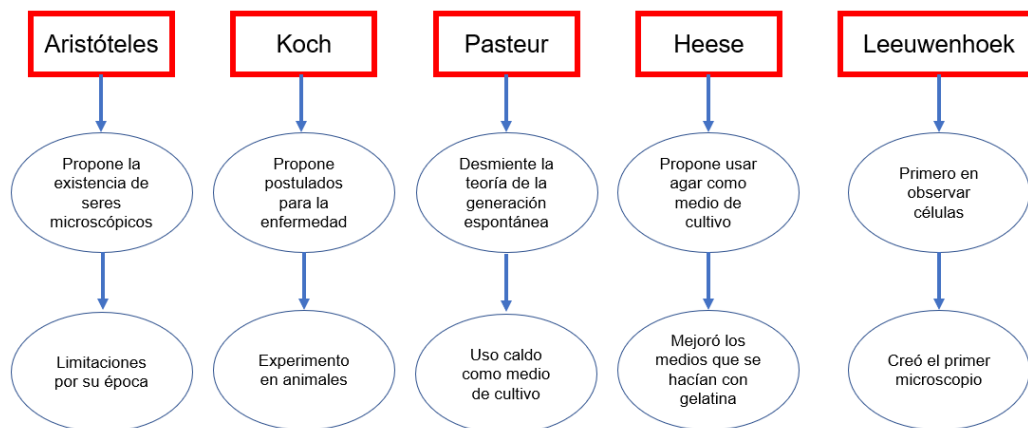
Aristóteles

Propone la existencia de seres microscópicos

Limitaciones por su época

Koch

Propone postulados para la enfermedad

Experimento en animales

Pasteur

Desmiente la teoría de la generación espontánea

Uso caldo como medio de cultivo

Heese

Propone usar agar como medio de cultivo

Mejoró los medios que se hacían con gelatina

Leeuwenhoek

Primero en observar células

Creó el primer microscopio